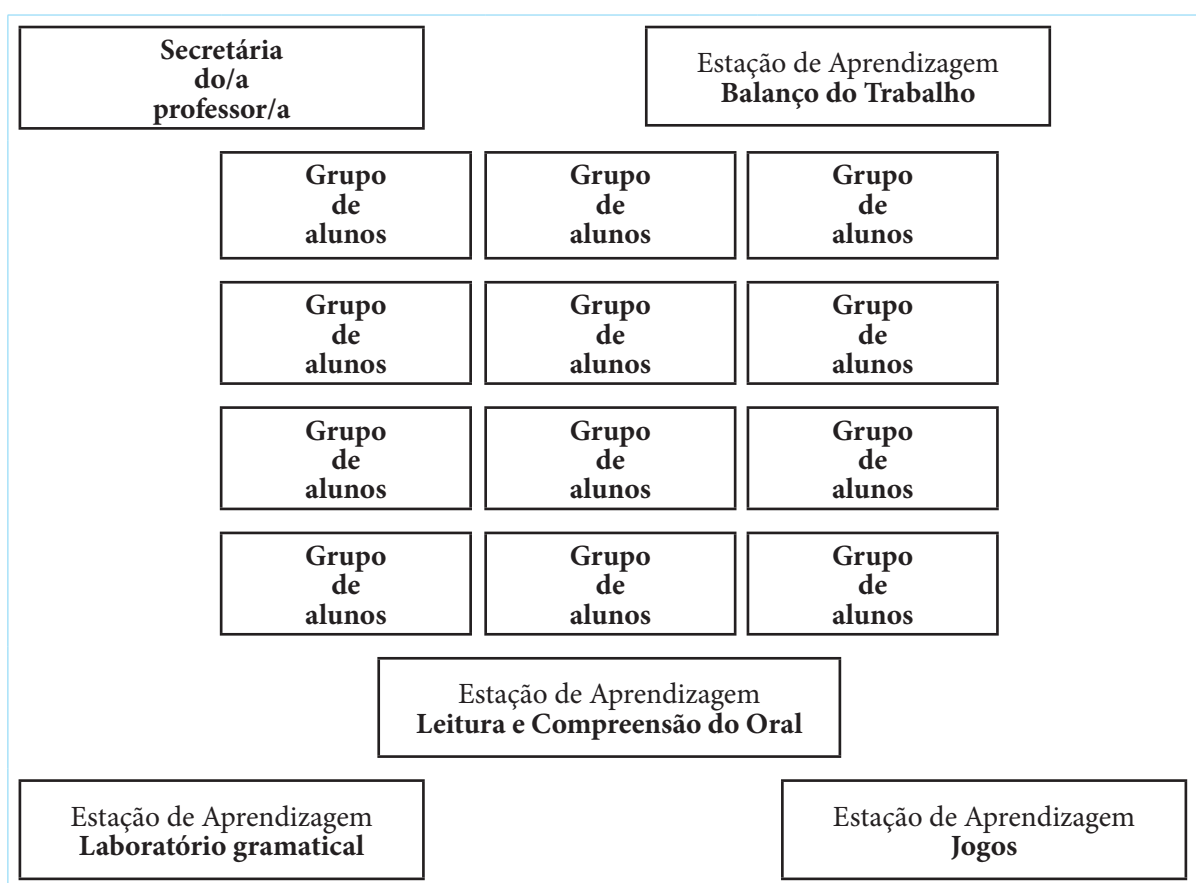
Secretária do/a professor/a

Estação de Aprendizagem
Balanço do Trabalho

Grupo de alunos

Grupo de alunos

Grupo de alunos

Grupo de alunos

Grupo de alunos

Grupo de alunos

Grupo de alunos

Grupo de alunos

Grupo de alunos

Grupo de alunos

Grupo de alunos

Grupo de alunos

Estação de Aprendizagem
Leitura e Compreensão do Oral

Estação de Aprendizagem
Laboratório gramatical

Estação de Aprendizagem
Jogos